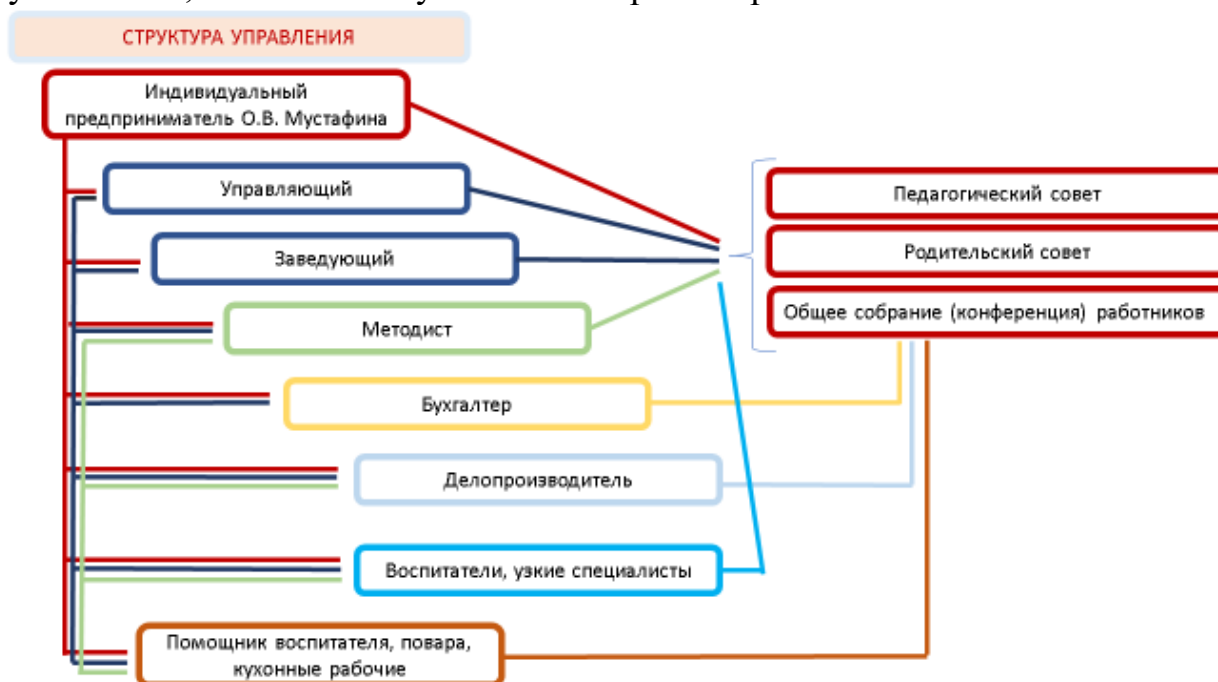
СТРУКТУРА УПРАВЛЕНИЯ

Индивидуальный предприниматель О.В. Мустафина

Управляющий

Заведующий

Методист

Бухгалтер

Делопроизводитель

Воспитатели, узкие специалисты

Помощник воспитателя, повара, кухонные рабочие

Педагогический совет

Родительский совет

Общее собрание (конференция) работников